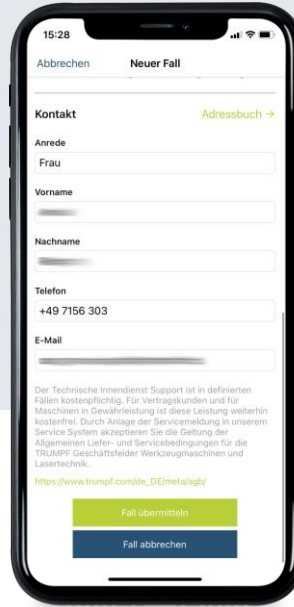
15:28

Abbrechen Neuer Fall

Kontakt Adressbuch →

Anrede
Frau

Vorname
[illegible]

Nachname
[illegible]

Telefon
+49 7156 303

E-Mail
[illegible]

Der Technische Innendienst Support ist in definierten Fällen kostenpflichtig. Für Vertragskunden und für Maschinen in Gewährleistung ist diese Leistung weiterhin kostenfrei. Durch Anlage der Servicemeldung in unserem Service System akzeptieren Sie die Geltung der Allgemeinen Liefer- und Servicebedingungen für die TRUMPF Geschäftsfelder Werkzeugmaschinen und Lasertechnik.

https://www.trumpf.com/de_DE/meta/agb/

Fall übermitteln

Fall abbrechen